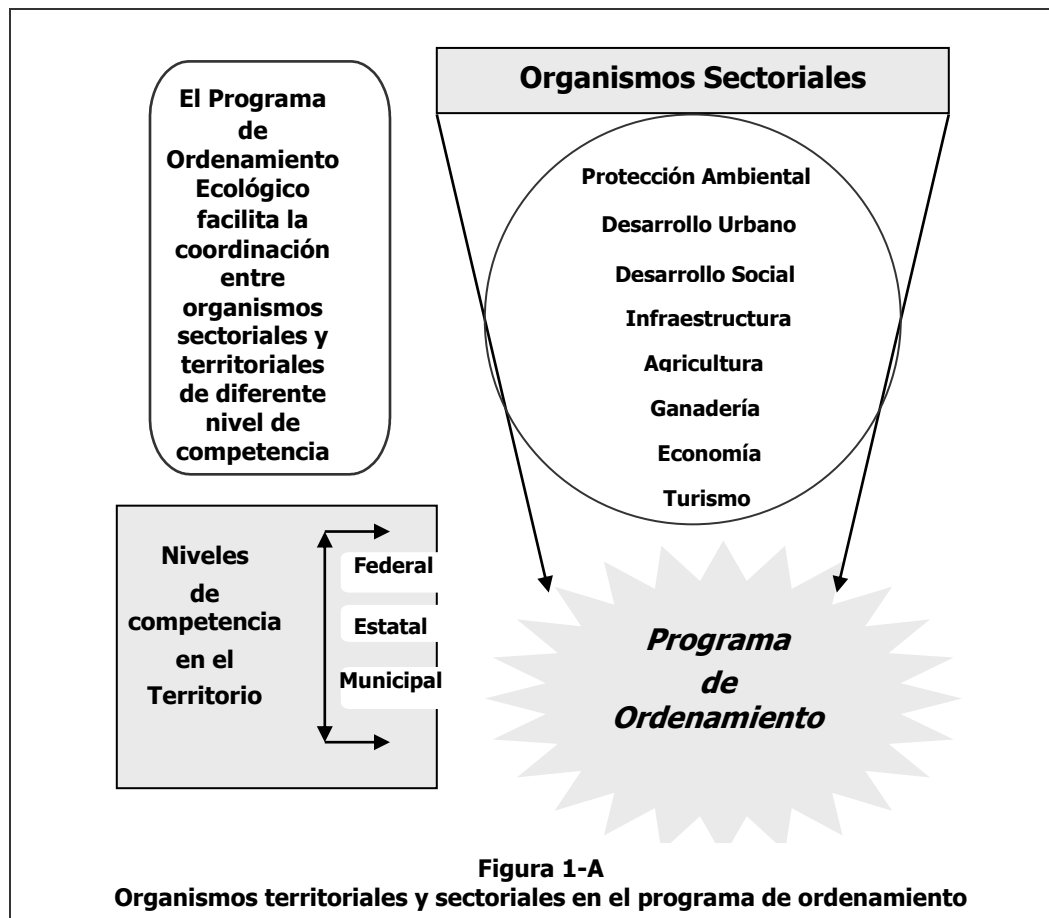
El Programa de Ordenamiento Ecológico facilita la coordinación entre organismos sectoriales y territoriales de diferente nivel de competencia

Organismos Sectoriales

Protección Ambiental

Desarrollo Urbano

Desarrollo Social

Infraestructura

Agricultura

Ganadería

Economía

Turismo

Niveles de competencia en el Territorio

Federal

Estatal

Municipal

Programa de Ordenamiento

Figura 1-A
Organismos territoriales y sectoriales en el programa de ordenamiento